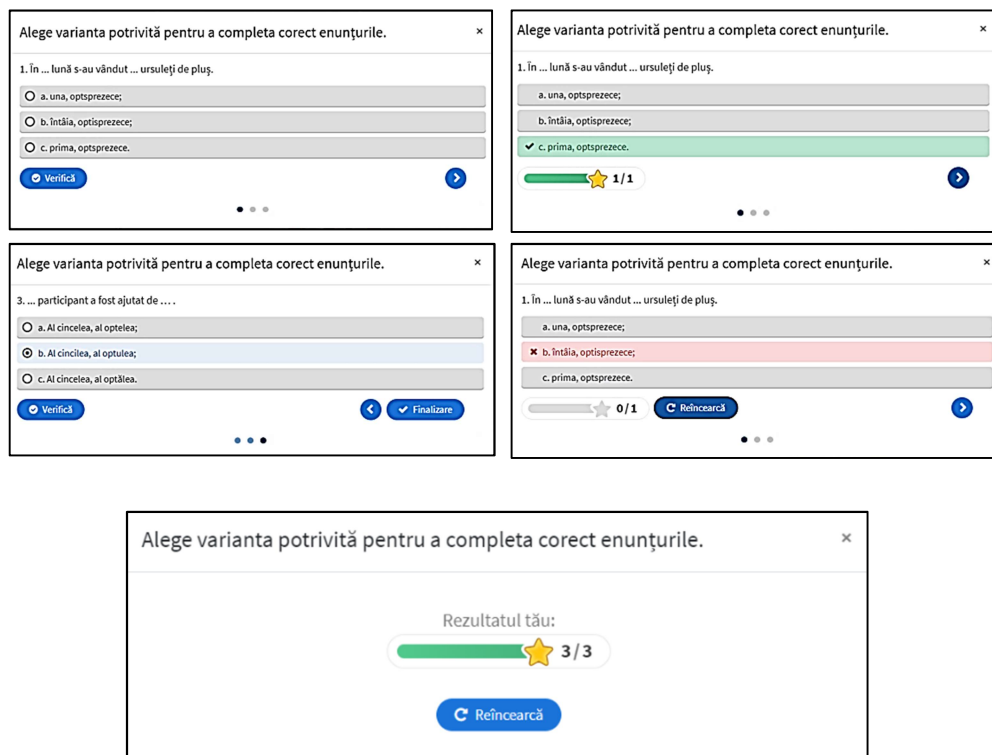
Alege varianta potrivită pentru a completa corect enunțurile.
×
1. În ... lună s-au vândut ... ursuleți de pluș.
a. una, optsprezece;
b. întâia, optsprezece;
c. prima, optsprezece.
Verifică

Alege varianta potrivită pentru a completa corect enunțurile.
×
1. În ... lună s-au vândut ... ursuleți de pluș.
a. una, optsprezece;
b. întâia, optsprezece;
c. prima, optsprezece.
1 / 1

Alege varianta potrivită pentru a completa corect enunțurile.
×
3. ... participant a fost ajutat de ... .
a. Al cincelea, al optelea;
b. Al cincilea, al optulea;
c. Al cincelea, al optălea.
Verifică
Finalizare

Alege varianta potrivită pentru a completa corect enunțurile.
×
1. În ... lună s-au vândut ... ursuleți de pluș.
a. una, optsprezece;
b. întâia, optsprezece;
c. prima, optsprezece.
0 / 1
Reîncearcă

Alege varianta potrivită pentru a completa corect enunțurile.
×
Rezultatul tău:
3 / 3
Reîncearcă